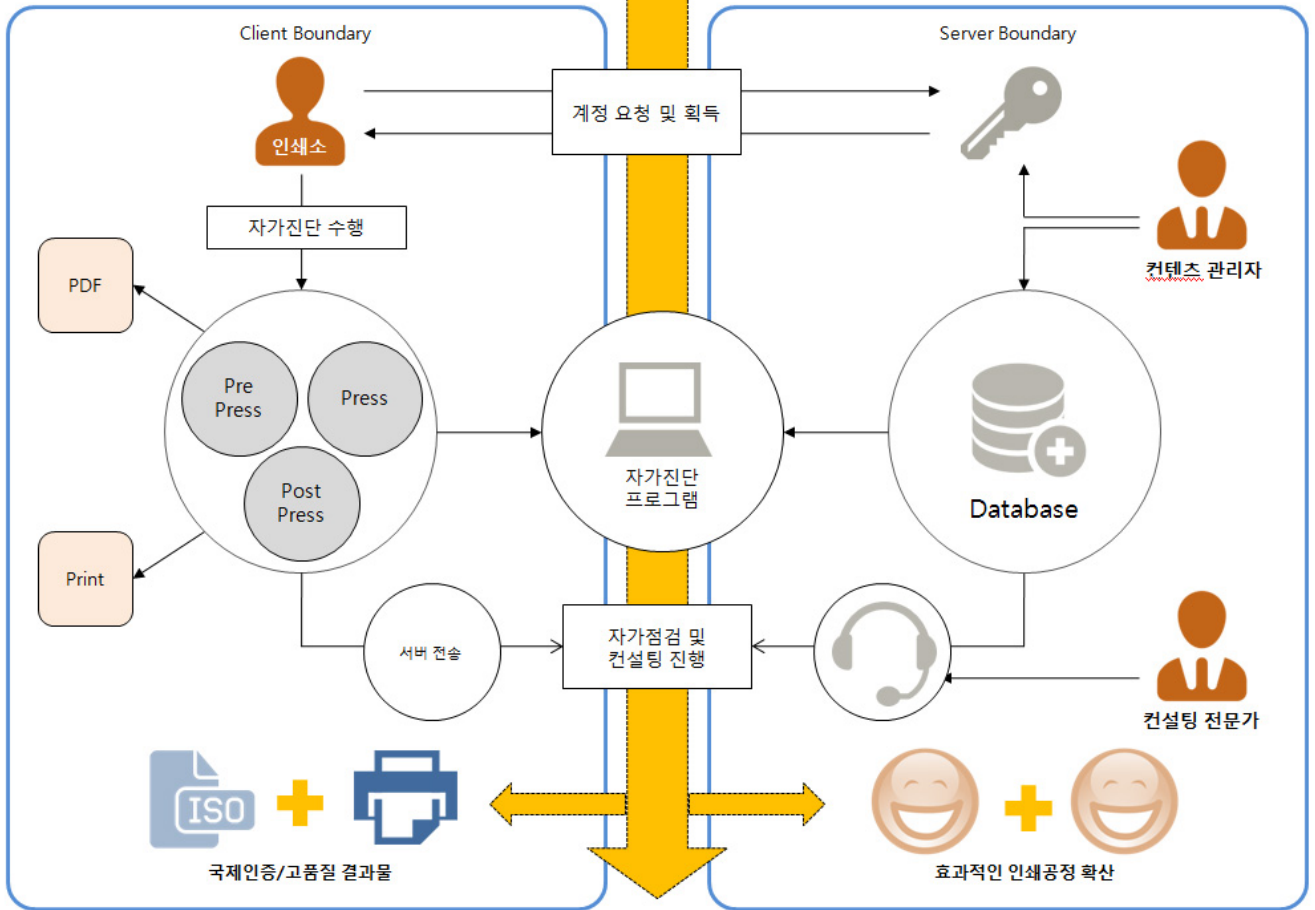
Client Boundary

인쇄소

자가진단 수행

PDF

Pre Press

Press

Post Press

Print

서버 전송

계정 요청 및 획득

자가진단 프로그램

자가점검 및 컨설팅 진행

Server Boundary

컨텐츠 관리자

Database

컨설팅 전문가

ISO

국제인증/고품질 결과물

효과적인 인쇄공정 확산